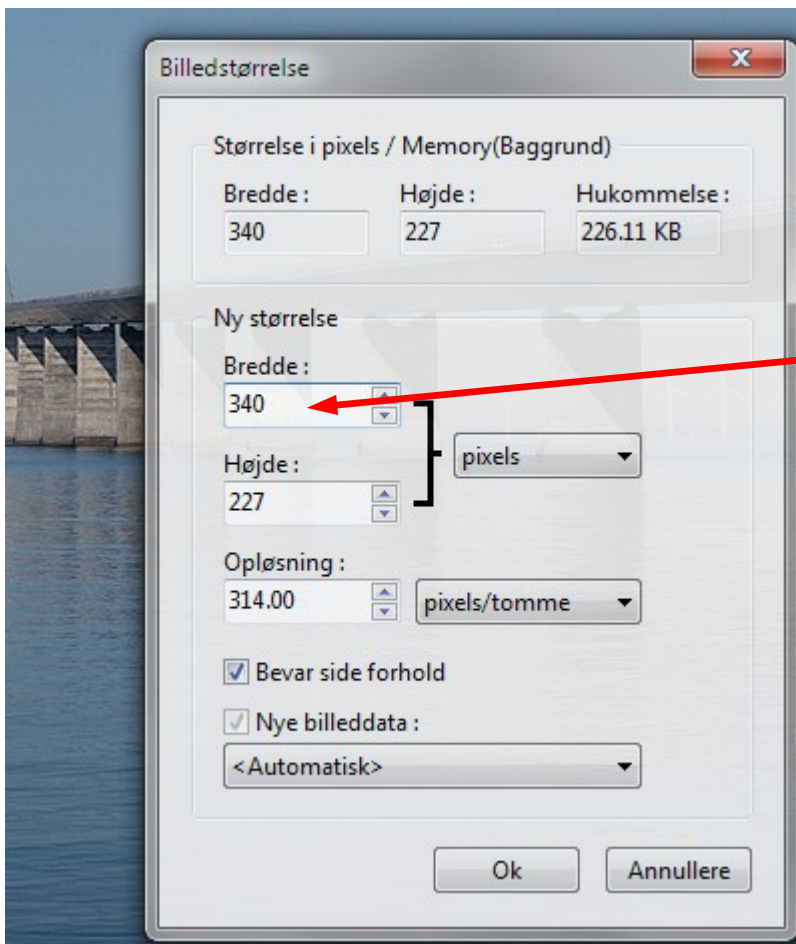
Billedstørrelse

Størrelse i pixels / Memory(Baggrund)

Bredde :
340

Højde :
227

Hukommelse :
226.11 KB

Ny størrelse

Bredde :
340

Højde :
227

pixels

Opløsning :
314.00

pixels/tomme

Bevar side forhold

Nye billeddata :

<Automatisk>

Ok

Annullere